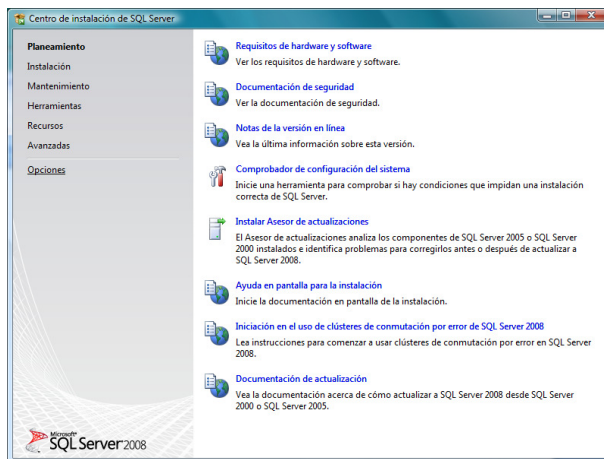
Centro de instalación de SQL Server

Planeamiento
Instalación
Mantenimiento
Herramientas
Recursos
Avanzadas
Opciones

Requisitos de hardware y software
Ver los requisitos de hardware y software.

Documentación de seguridad
Ver la documentación de seguridad.

Notas de la versión en línea
Vea la última información sobre esta versión.

Comprobador de configuración del sistema
Inicie una herramienta para comprobar si hay condiciones que impidan una instalación correcta de SQL Server.

Instalar Asesor de actualizaciones
El Asesor de actualizaciones analiza los componentes de SQL Server 2005 o SQL Server 2000 instalados e identifica problemas para corregirlos antes o después de actualizar a SQL Server 2008.

Ayuda en pantalla para la instalación
Inicie la documentación en pantalla de la instalación.

Iniciación en el uso de clústeres de conmutación por error de SQL Server 2008
Lea instrucciones para comenzar a usar clústeres de conmutación por error en SQL Server 2008.

Documentación de actualización
Vea la documentación acerca de cómo actualizar a SQL Server 2008 desde SQL Server 2000 o SQL Server 2005.

Microsoft SQL Server 2008